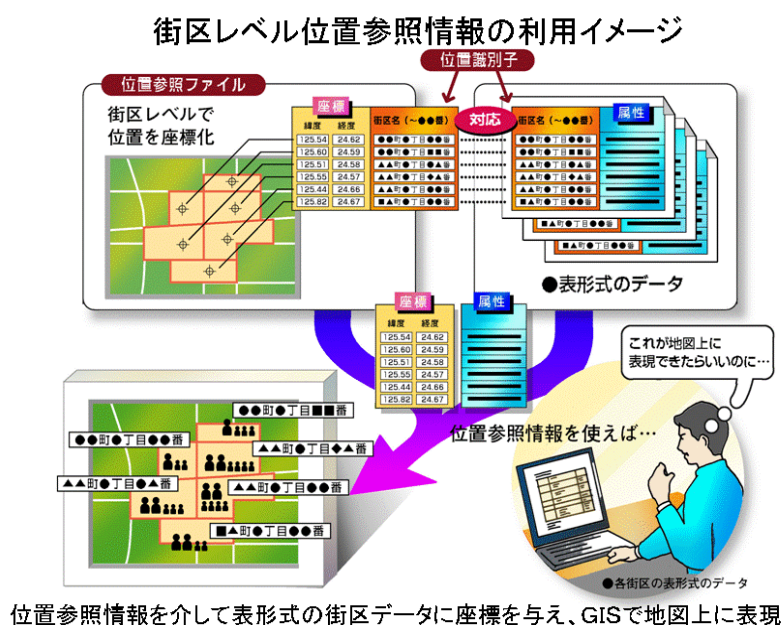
街区レベル位置参照情報の利用イメージ

位置識別子

位置参照ファイル

街区レベルで位置を座標化

座標

| 緯度 | 経度 |
|---|---|
| 125.54 | 24.62 |
| 125.60 | 24.59 |
| 125.51 | 24.58 |
| 125.55 | 24.57 |
| 125.44 | 24.66 |
| 125.82 | 24.67 |

街区名（～●●番）

●▲町●丁目●●番
●●町●丁目■■番
●●町●丁目●▲番
●▲町●丁目●▲番
■▲町●丁目●●番
●●町●丁目●●番

対応

街区名（～●●番）

属性

●▲町●丁目●●番
●●町●丁目■■番
●●町●丁目●▲番
●▲町●丁目●▲番
■▲町●丁目●●番
●●町●丁目●●番
■▲町●丁目●●番
■▲町●丁目●●番

●表形式のデータ

座標

属性

| 緯度 | 経度 |
|---|---|
| 125.54 | 24.62 |
| 125.60 | 24.59 |
| 125.51 | 24.58 |
| 125.55 | 24.57 |
| 125.44 | 24.66 |
| 125.82 | 24.67 |

これが地図上に表現できたらいいのに…

位置参照情報を使えば…

●●町●丁目■■番
●●町●丁目●●番
▲▲町●丁目◆▲番
▲▲町●丁目●▲番
●▲町●丁目●●番
■▲町●丁目●●番

●各街区の表形式のデータ

位置参照情報を介して表形式の街区データに座標を与え、GISで地図上に表現